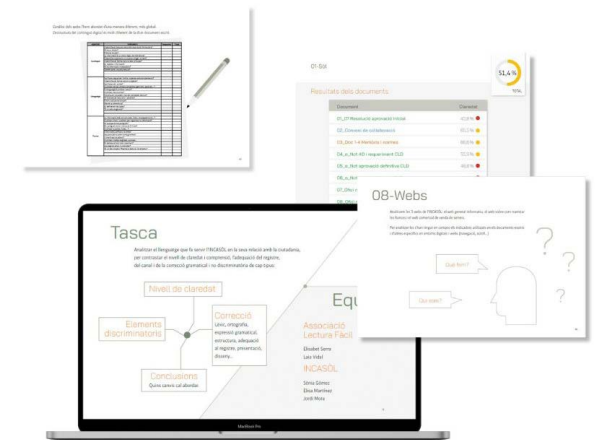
Tasca

Analitzar el llenguatge que fa servir l'INCASÒL en la seva relació amb la ciutadania, per contrastar el nivell de claredat i comprensió, l'adequació del registre, del canal i de la correcció gramatical i no discriminatòria de cap tipus.

Nivell de claredat

Elements discriminatoris

Correcció
Lèxic, ortografia, expressió gramatical, estructura, adequació al registre, presentació, disseny...

Conclusions
Quins canvis cal abordar.

Equ

Associació Lectura Fàcil

Elisabet Serra
Laia Vidal

INCASÒL

Sònia Gómez
Elisa Martínez
Jordi Mora

MacBook Pro

01-Sòl

51,4 %

Resultats dels documents

| Document | Claredat |
|---|---|
| 01_01 Resolució aprovació inicial | 40,0 % |
| 02_Consulta de subhasta | 60,0 % |
| 03_Doc 1-4 Memòria i normes | 60,0 % |
| 04_o_Nul AD i requeriment CLD | 70,0 % |
| 05_o_Nul aprovació definitiva CLD | 40,0 % |
| 06_o_Nul | |
| 07_Plec | |
| 08_Plec | |

08-Webs

Analitzar la web de l'INCASÒL: el web global informatiu, el web sobre prò-nombre de llistes i el web comercial de venda de sòl etc.

Per analitzar les claredat en compte de indicadors, utilitzar un els documents escrits i l'àmbit específic en entorns digitals i webs (navegació, accés...)

Què fem?

Com ho fem?

?

?

?